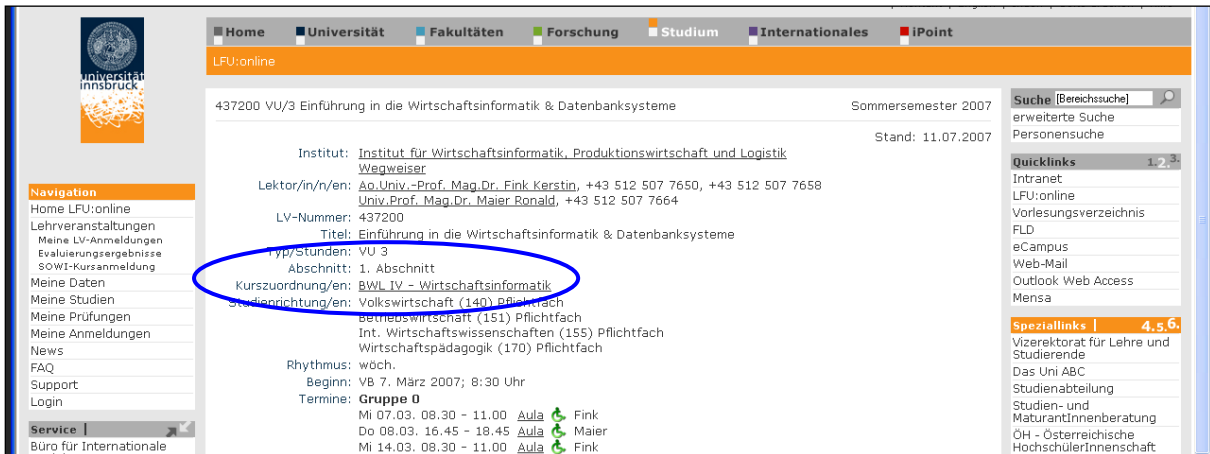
universität innsbruck

Home Universität Fakultäten Forschung Studium Internationales iPoint

LFU:online

437200 VU/3 Einführung in die Wirtschaftsinformatik & Datenbanksysteme

Sommersemester 2007

Stand: 11.07.2007

Institut: Institut für Wirtschaftsinformatik, Produktionswirtschaft und Logistik Wegweiser
Lektor/in/n/en: Ao.Univ.-Prof. Mag.Dr. Fink Kerstin, +43 512 507 7650, +43 512 507 7658 Univ.Prof. Mag.Dr. Maier Ronald, +43 512 507 7664
LV-Nummer: 437200
Titel: Einführung in die Wirtschaftsinformatik & Datenbanksysteme
Typ/Stunden: VU 3
Abschnitt: 1. Abschnitt
Kurszuordnung/en: BWL IV - Wirtschaftsinformatik
Studienrichtung/en: Volkswirtschaft (140) Pflichtfach
Betriebswirtschaft (151) Pflichtfach
Int. Wirtschaftswissenschaften (155) Pflichtfach
Wirtschaftspädagogik (170) Pflichtfach
Rhythmus: wöch.
Beginn: VB 7. März 2007; 8:30 Uhr
Termine: Gruppe 0
Mi 07.03. 08.30 - 11.00 Aula Fink
Do 08.03. 16.45 - 18.45 Aula Maier
Mi 14.03. 08.30 - 11.00 Aula Fink

Navigation
Home LFU:online
Lehrveranstaltungen
Meine LV-Anmeldungen
Evaluierungsergebnisse
SOWI-Kursanmeldung
Meine Daten
Meine Studien
Meine Prüfungen
Meine Anmeldungen
News
FAQ
Support
Login

Service
Büro für Internationale

Suche [Bereichssuche]
erweiterte Suche
Personensuche

Quicklinks 1. 2. 3.
Intranet
LFU:online
Vorlesungsverzeichnis
FLD
eCampus
Web-Mail
Outlook Web Access
Mensa

Speziallinks 4. 5. 6.
Vizerektorat für Lehre und Studierende
Das Uni ABC
Studienabteilung
Studien- und MaturantInnenberatung
ÖH - Österreichische HochschülerInnenschaft